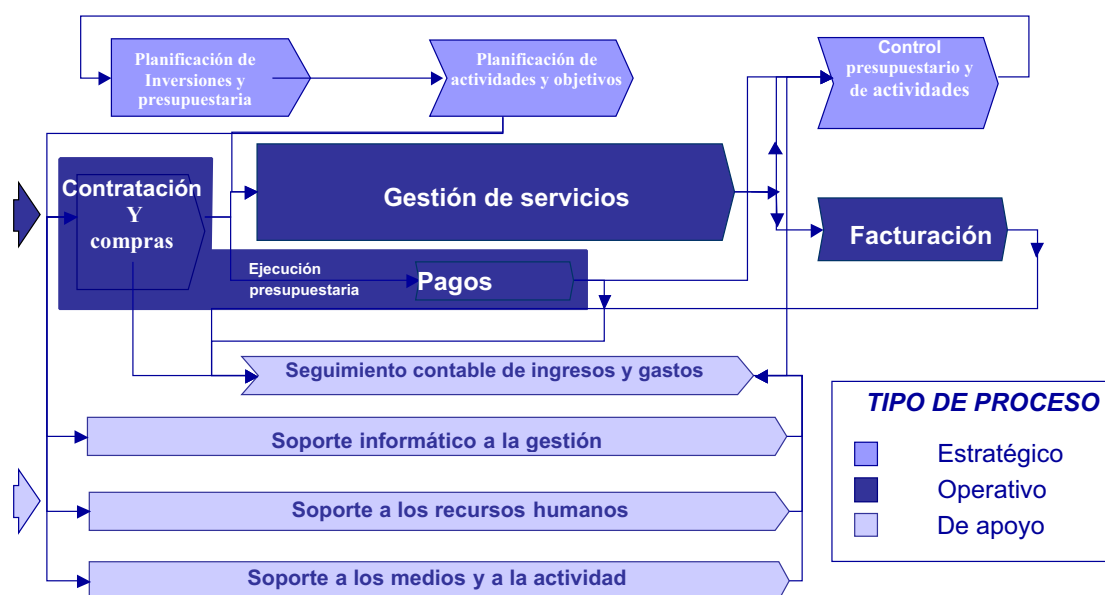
Planificación de Inversiones y presupuestaria

Planificación de actividades y objetivos

Control presupuestario y de actividades

Contratación Y compras

Gestión de servicios

Facturación

Ejecución presupuestaria

Pagos

Seguimiento contable de ingresos y gastos

Soporte informático a la gestión

Soporte a los recursos humanos

Soporte a los medios y a la actividad

TIPO DE PROCESO

Estratégico

Operativo

De apoyo